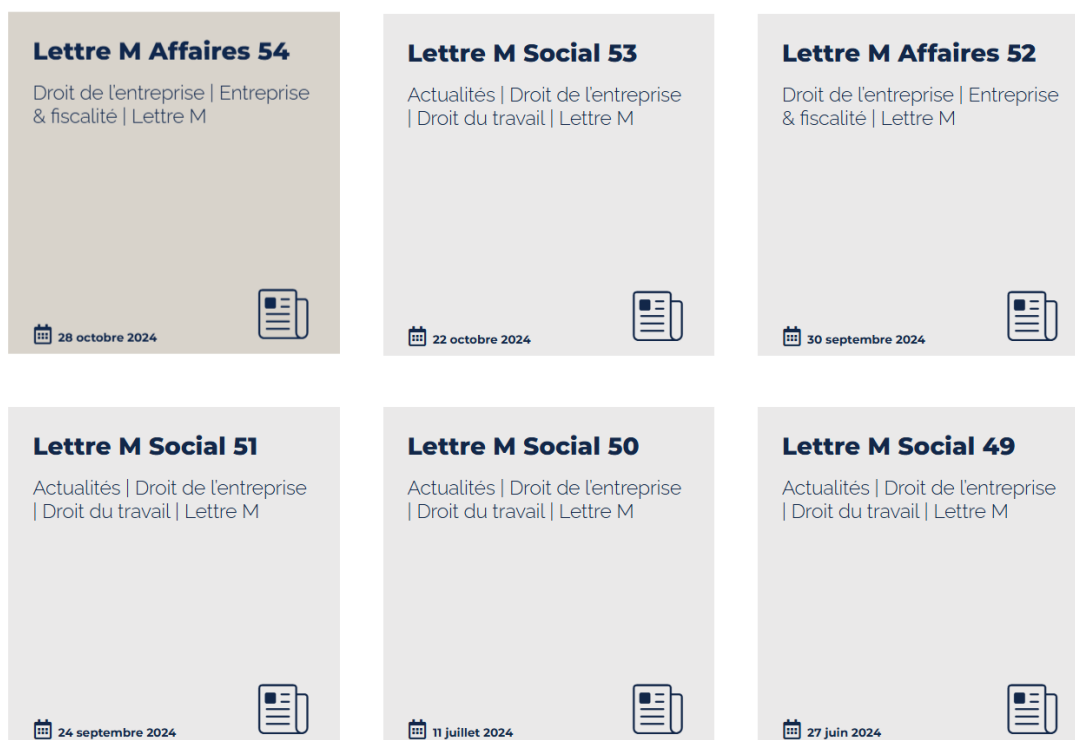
Lettre M Affaires 54

Droit de l'entreprise | Entreprise & fiscalité | Lettre M

28 octobre 2024

Lettre M Social 53

Actualités | Droit de l'entreprise | Droit du travail | Lettre M

22 octobre 2024

Lettre M Affaires 52

Droit de l'entreprise | Entreprise & fiscalité | Lettre M

30 septembre 2024

Lettre M Social 51

Actualités | Droit de l'entreprise | Droit du travail | Lettre M

24 septembre 2024

Lettre M Social 50

Actualités | Droit de l'entreprise | Droit du travail | Lettre M

11 juillet 2024

Lettre M Social 49

Actualités | Droit de l'entreprise | Droit du travail | Lettre M

27 juin 2024